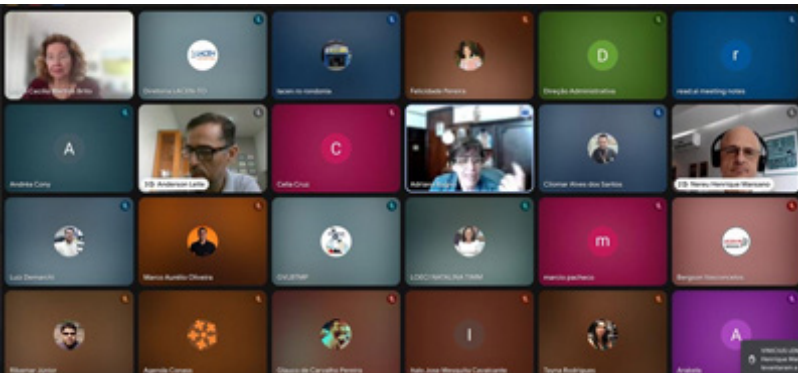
Cecília Martins Brito
LACEN
Diretoria LACEN-TO
lacen ro rondonia
Felicidade Pereira
D
Direção Administrativa
r
read.ai meeting notes
A
Andréa Cony
Anderson Leite
C
Celia Cruz
Adriana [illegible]
Cliomar Alves dos Santos
Nereu Henrique Mansano
Luiz Demarchi
Marcio Aurélio Oliveira
CVLBTMP
LOEC/ NATALINA TIMM
m
marcio pacheco
Bergson Vasconcelos
Rikelmar Junior
Agenda Consea
Glaucio de Carvalho Pereira
I
Italo José Mesquita Cavalcante
Tayna Rodrigues
A
Anabela
VINICIUS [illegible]
Henrique Ma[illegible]
levantaram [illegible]